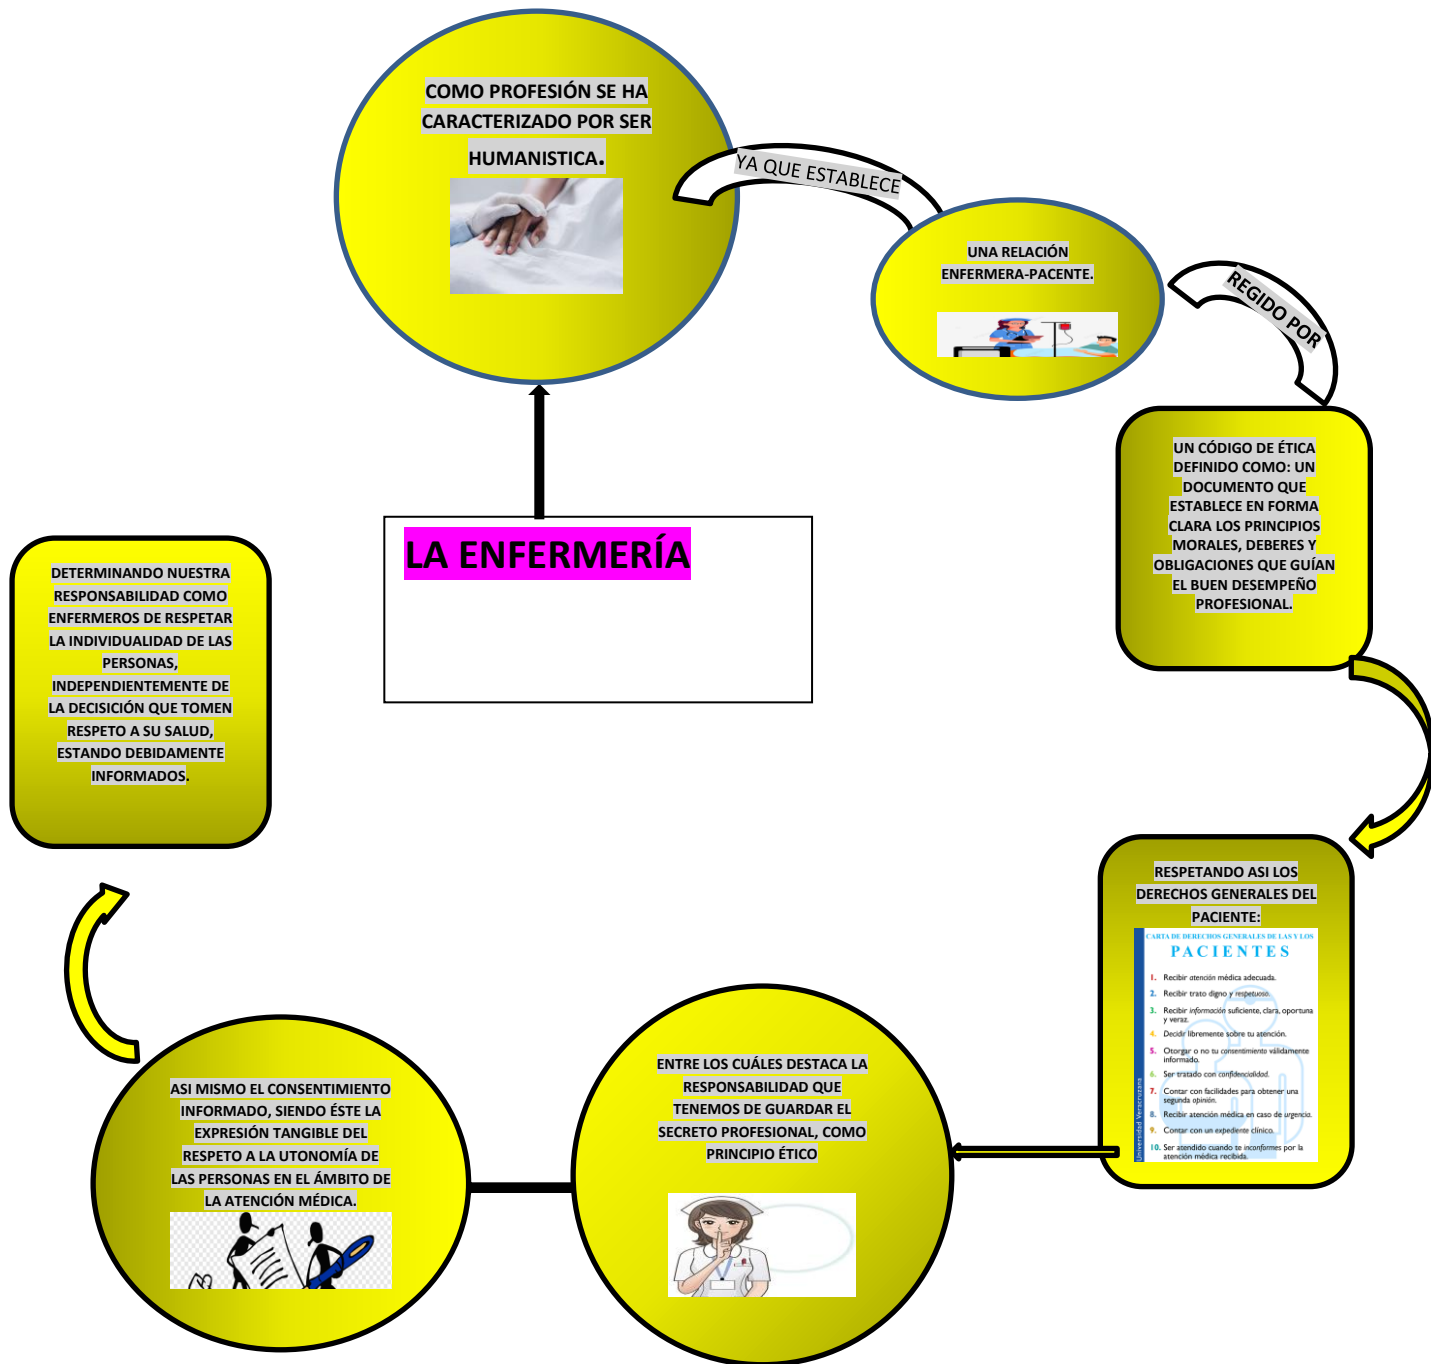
LA ENFERMERÍA

COMO PROFESIÓN SE HA CARACTERIZADO POR SER HUMANISTICA.

YA QUE ESTABLECE

UNA RELACIÓN ENFERMERA-PACENTE.

REGIDO POR

UN CÓDIGO DE ÉTICA DEFINIDO COMO: UN DOCUMENTO QUE ESTABLECE EN FORMA CLARA LOS PRINCIPIOS MORALES, DEBERES Y OBLIGACIONES QUE GUÍAN EL BUEN DESEMPEÑO PROFESIONAL.

RESPETANDO ASI LOS DERECHOS GENERALES DEL PACIENTE:

CARTA DE DERECHOS GENERALES DE LAS Y LOS
PACIENTES
1. Recibir atención médica adecuada.
2. Recibir trato digno y respetuoso.
3. Recibir información suficiente, clara, oportuna y veraz.
4. Decidir libremente sobre tu atención.
5. Otorgar o no tu consentimiento válidamente informado.
6. Ser tratado con confidencialidad.
7. Contar con facilidades para obtener una segunda opinión.
8. Recibir atención médica en caso de urgencia.
9. Contar con un expediente clínico.
10. Ser atendido cuando te inconformes por la atención médica recibida.
Universidad Veracruzana

ENTRE LOS CUÁLES DESTACA LA RESPONSABILIDAD QUE TENEMOS DE GUARDAR EL SECRETO PROFESIONAL, COMO PRINCIPIO ÉTICO

ASI MISMO EL CONSENTIMIENTO INFORMADO, SIENDO ÉSTE LA EXPRESIÓN TANGIBLE DEL RESPETO A LA UTONOMÍA DE LAS PERSONAS EN EL ÁMBITO DE LA ATENCIÓN MÉDICA.

DETERMINANDO NUESTRA RESPONSABILIDAD COMO ENFERMEROS DE RESPETAR LA INDIVIDUALIDAD DE LAS PERSONAS, INDEPENDIENTEMENTE DE LA DECISICIÓN QUE TOMEN RESPETO A SU SALUD, ESTANDO DEBIDAMENTE INFORMADOS.